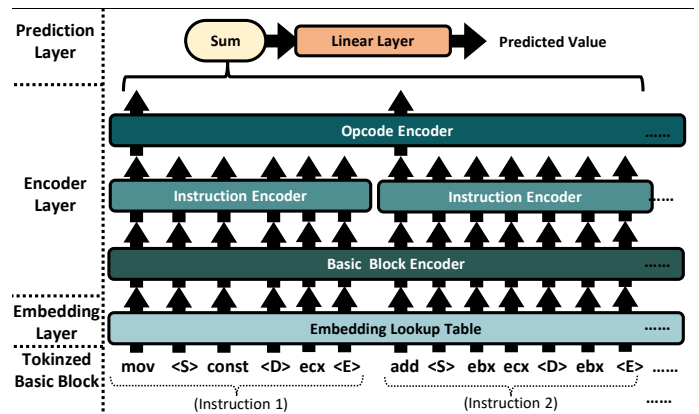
Prediction Layer

Sum

Linear Layer

Predicted Value

Encoder Layer

Opcode Encoder ......

Instruction Encoder

Instruction Encoder ......

Basic Block Encoder ......

Embedding Layer

Embedding Lookup Table ......

Tokinzed Basic Block

mov <S> const <D> ecx <E>

add <S> ebx ecx <D> ebx <E> ......

(Instruction 1)

(Instruction 2)